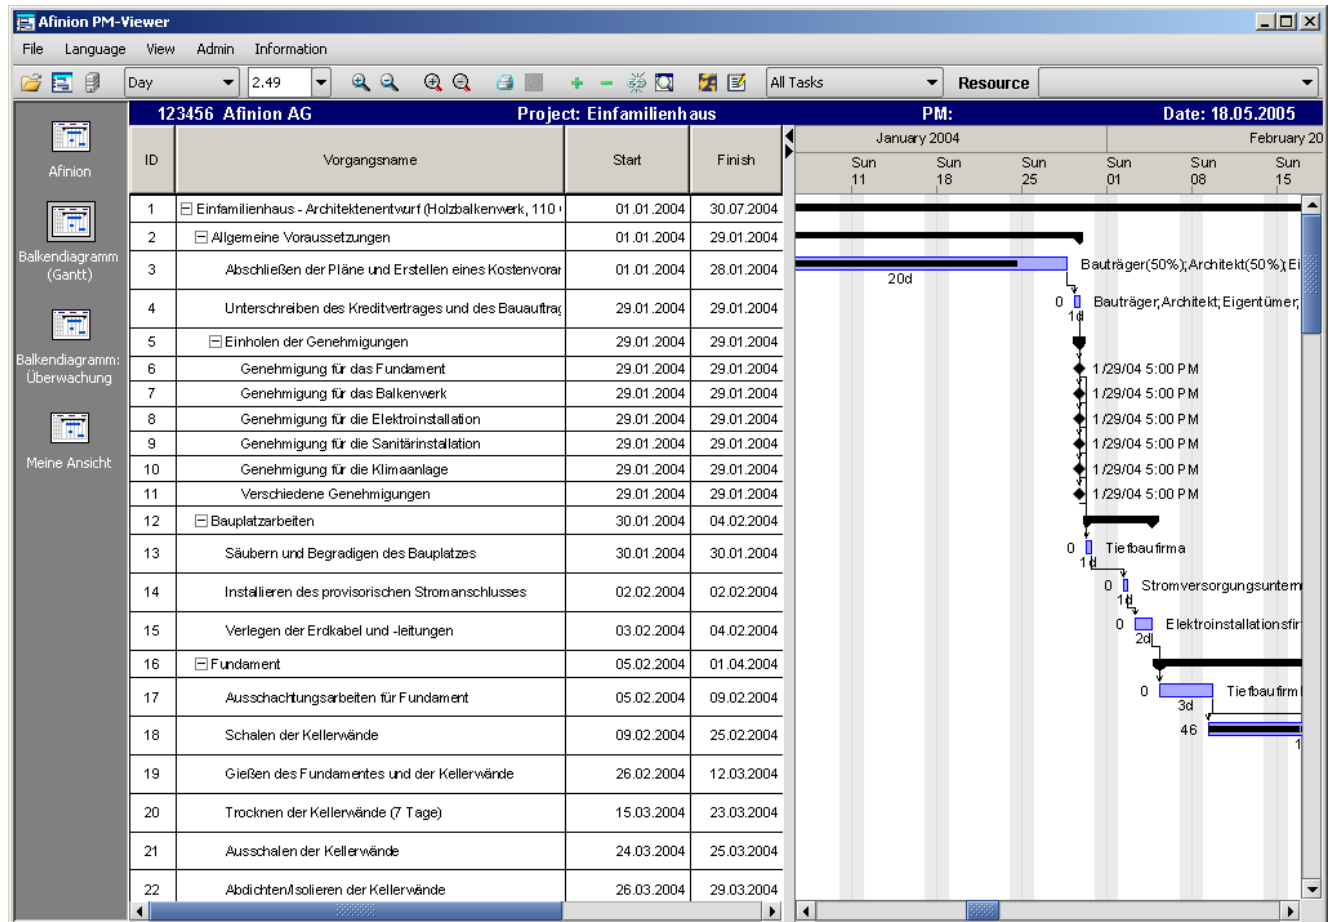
Afinion PM-Viewer

File Language View Admin Information

Day 2.49 All Tasks Resource

Afinion

Balkendiagramm (Gantt)

Balkendiagramm: Überwachung

Meine Ansicht

123456 Afinion AG Project: Einfamilienhaus PM: Date: 18.05.2005

| ID | Vorgangsname | Start | Finish |
|---|---|---|---|
| 1 | Einfamilienhaus - Architektenentwurf (Holzbalkenwerk, 110 | 01.01.2004 | 30.07.2004 |
| 2 | Allgemeine Voraussetzungen | 01.01.2004 | 29.01.2004 |
| 3 | Abschließen der Pläne und Erstellen eines Kostenvoran | 01.01.2004 | 28.01.2004 |
| 4 | Unterschreiben des Kreditvertrages und des Bauauftrag | 29.01.2004 | 29.01.2004 |
| 5 | Einholen der Genehmigungen | 29.01.2004 | 29.01.2004 |
| 6 | Genehmigung für das Fundament | 29.01.2004 | 29.01.2004 |
| 7 | Genehmigung für das Balkenwerk | 29.01.2004 | 29.01.2004 |
| 8 | Genehmigung für die Elektroinstallation | 29.01.2004 | 29.01.2004 |
| 9 | Genehmigung für die Sanitärinstallation | 29.01.2004 | 29.01.2004 |
| 10 | Genehmigung für die Klimaanlage | 29.01.2004 | 29.01.2004 |
| 11 | Verschiedene Genehmigungen | 29.01.2004 | 29.01.2004 |
| 12 | Bauplatzarbeiten | 30.01.2004 | 04.02.2004 |
| 13 | Säubern und Begradigen des Bauplatzes | 30.01.2004 | 30.01.2004 |
| 14 | Installieren des provisorischen Stromanschlusses | 02.02.2004 | 02.02.2004 |
| 15 | Verlegen der Erdkabel und -leitungen | 03.02.2004 | 04.02.2004 |
| 16 | Fundament | 05.02.2004 | 01.04.2004 |
| 17 | Ausschachtungsarbeiten für Fundament | 05.02.2004 | 09.02.2004 |
| 18 | Schalen der Kellerwände | 09.02.2004 | 25.02.2004 |
| 19 | Gießen des Fundamentes und der Kellerwände | 26.02.2004 | 12.03.2004 |
| 20 | Trocknen der Kellerwände (7 Tage) | 15.03.2004 | 23.03.2004 |
| 21 | Ausschalen der Kellerwände | 24.03.2004 | 25.03.2004 |
| 22 | Abdichten/Isolieren der Kellerwände | 26.03.2004 | 29.03.2004 |

January 2004 February 20
Sun 11 Sun 18 Sun 25 Sun 01 Sun 08 Sun 15

Bauträger(50%);Architekt(50%);Ei
20d
0 Bauträger;Architekt;Eigentümer;
1d
1/29/04 5:00 PM
1/29/04 5:00 PM
1/29/04 5:00 PM
1/29/04 5:00 PM
1/29/04 5:00 PM
1/29/04 5:00 PM
0 Tiefbaufirma
1d
0 Stromversorgungsuntern
1d
0 Elektroinstallationsfir
2d
0 Tiefbaufirm
3d
46
1